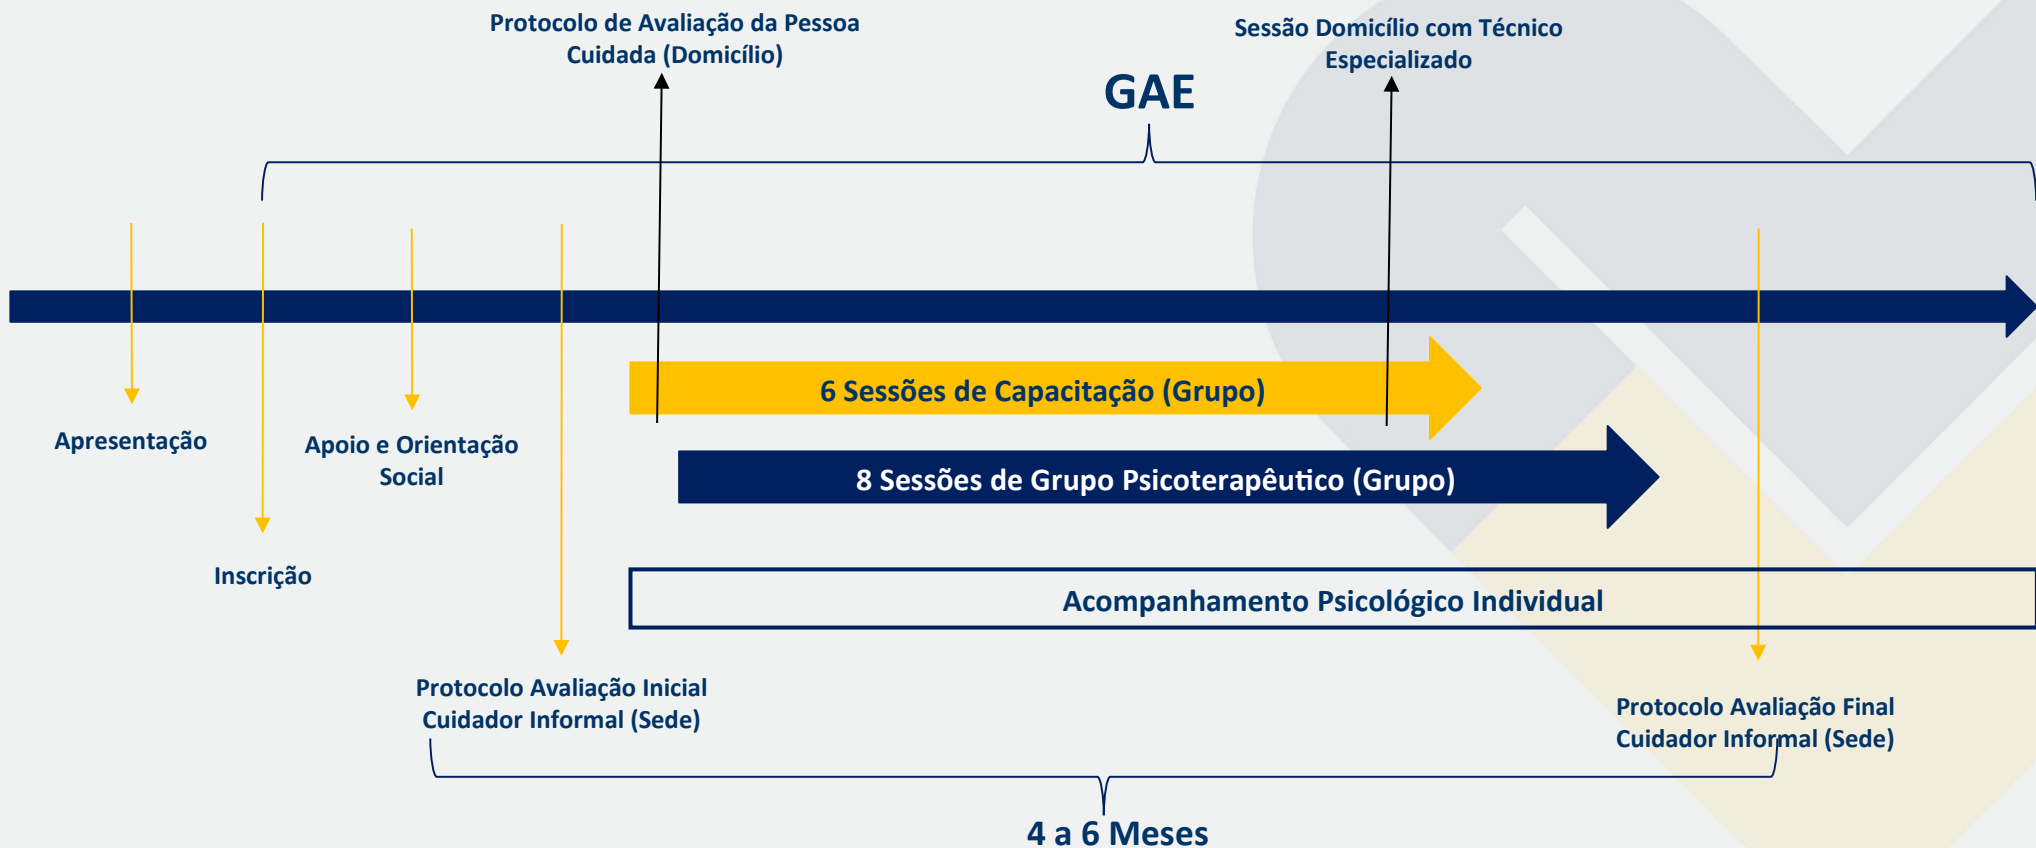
Protocolo de Avaliação da Pessoa Cuidada (Domicílio)

Sessão Domicílio com Técnico Especializado

GAE

Apresentação

Inscrição

Apoio e Orientação Social

6 Sessões de Capacitação (Grupo)

8 Sessões de Grupo Psicoterapêutico (Grupo)

Acompanhamento Psicológico Individual

Protocolo Avaliação Inicial Cuidador Informal (Sede)

Protocolo Avaliação Final Cuidador Informal (Sede)

4 a 6 Meses